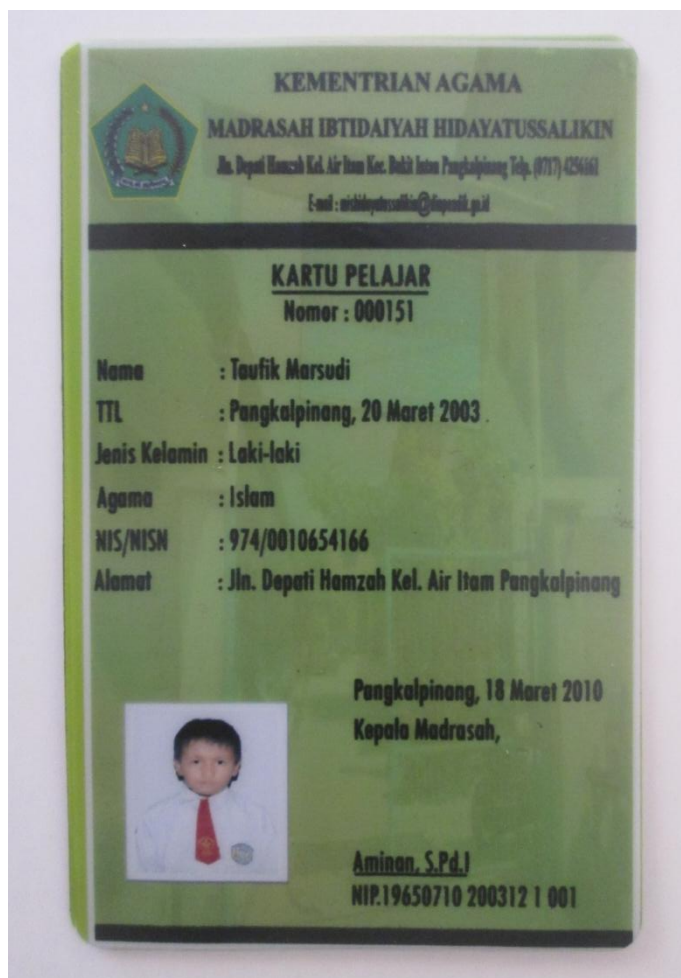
KEMENTRIAN AGAMA
MADRASAH IBTIDAIYAH HIDAYATUSSALIKIN
Jln. Depati Hamzah Kel. Air Itam Kec. Bukit Intan Pangkalpinang Telp. (0717) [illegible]
E-mail : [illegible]

KARTU PELAJAR
Nomor : 000151

Nama : Taufik Marsudi
TTL : Pangkalpinang, 20 Maret 2003
Jenis Kelamin : Laki-laki
Agama : Islam
NIS/NISN : 974/0010654166
Alamat : Jln. Depati Hamzah Kel. Air Itam Pangkalpinang

Pangkalpinang, 18 Maret 2010
Kepala Madrasah,

Aminan, S.Pd.I
NIP.19650710 200312 1 001